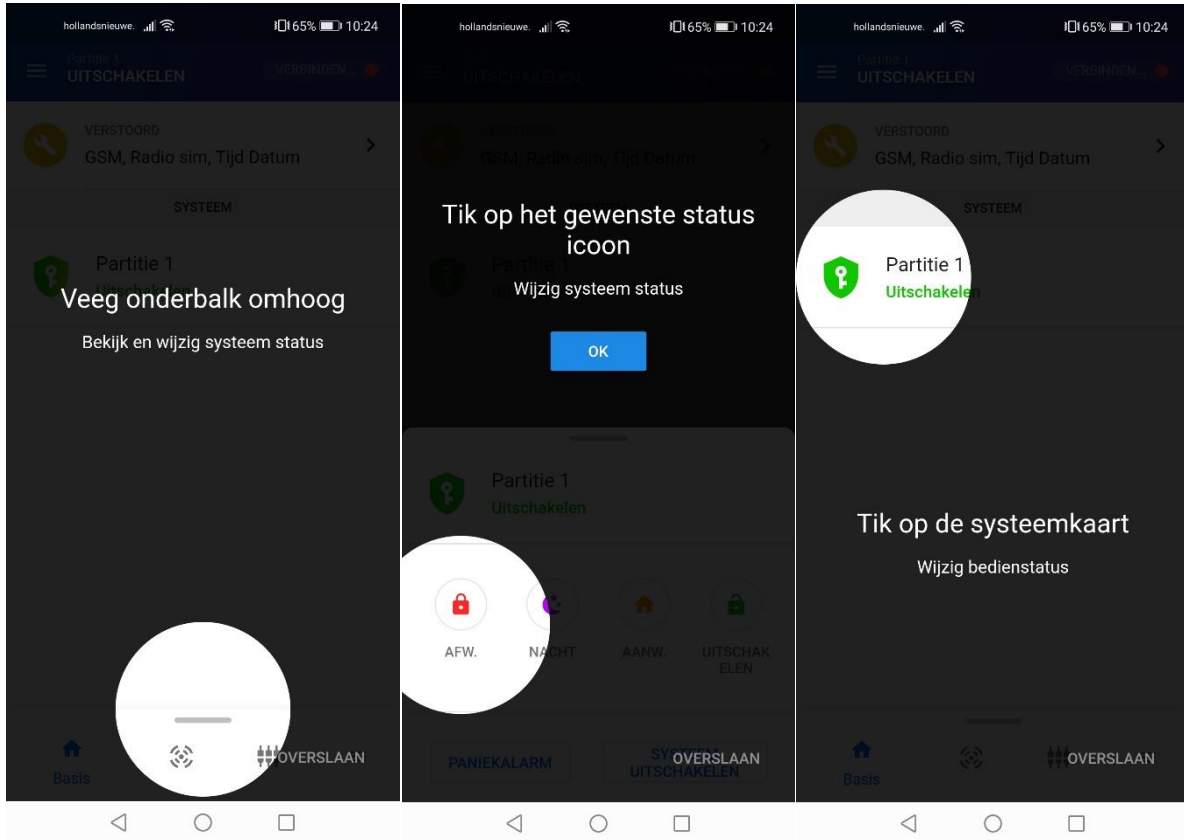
hollandsnieuwe. 65% 10:24

Partitie 1
UITSCHAKELEN
VERBINDEN...

VERSTOORD
GSM, Radio sim, Tijd Datum

SYSTEEM

Partitie 1
Uitschakelen

Veeg onderbalk omhoog

Bekijk en wijzig systeem status

Basis
OVERSLAAN

hollandsnieuwe. 65% 10:24

UITSCHAKELEN

VERSTOORD
GSM, Radio sim, Tijd Datum

Tik op het gewenste status icoon

Wijzig systeem status

OK

Partitie 1
Uitschakelen

AFW.
NACHT
AANW.
UITSCHAKELEN

PANIEKALARM
SYSTEEM UITSCHAKELEN
OVERSLAAN

hollandsnieuwe. 65% 10:24

Partitie 1
UITSCHAKELEN
VERBINDEN...

VERSTOORD
GSM, Radio sim, Tijd Datum

SYSTEEM

Partitie 1
Uitschakelen

Tik op de systeemkaart

Wijzig bedienstatus

Basis
OVERSLAAN